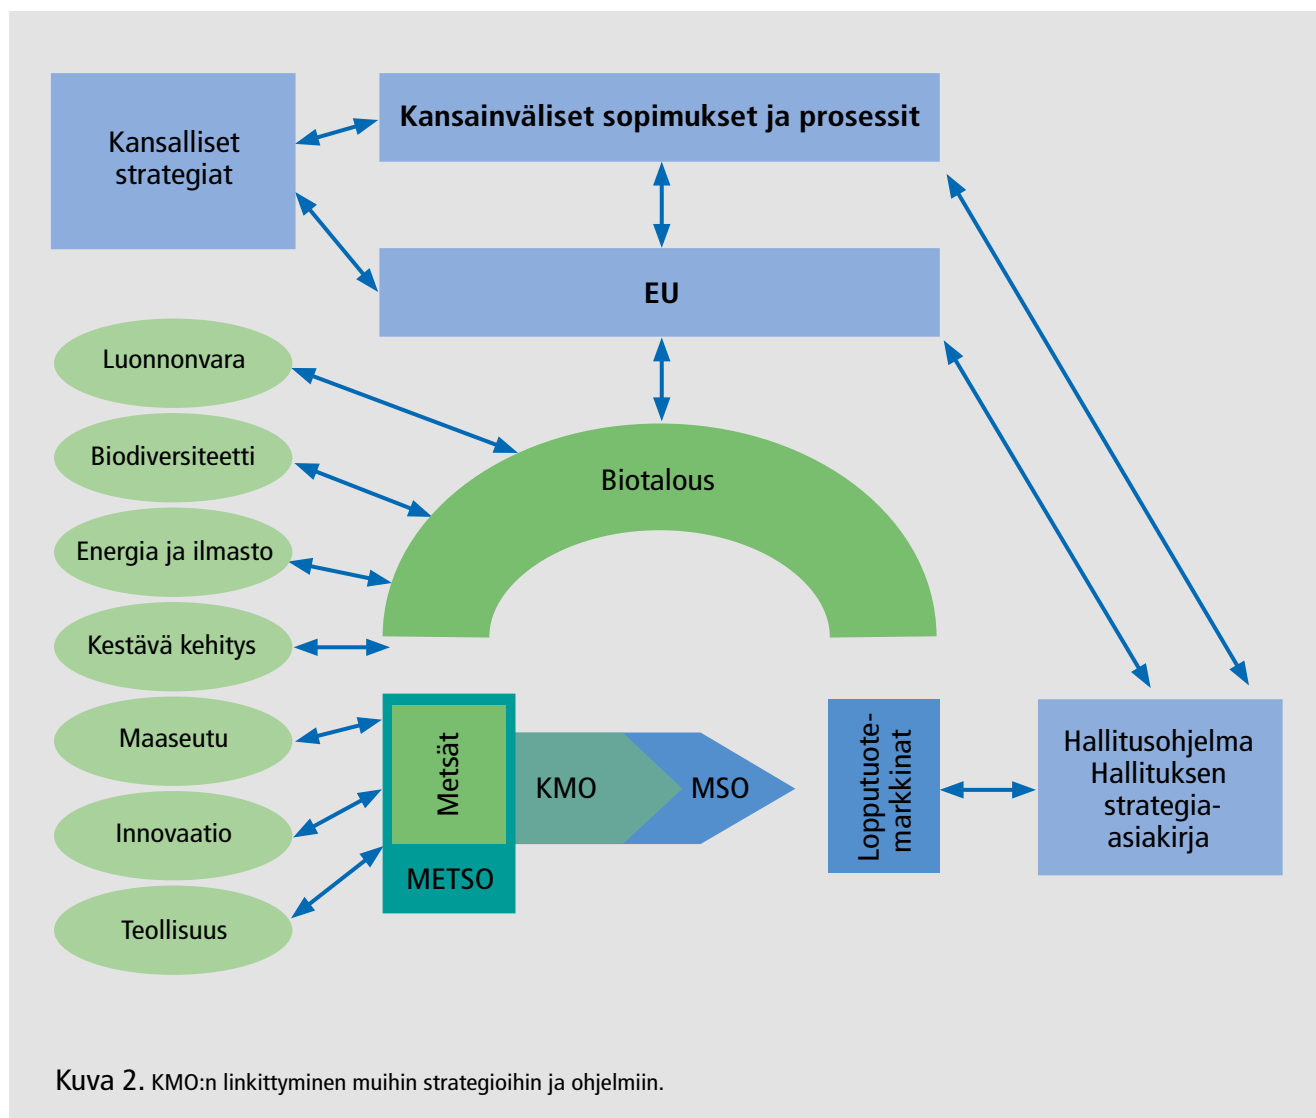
Kansalliset strategiat

Kansainväliset sopimukset ja prosessit

EU

Luonnonvara

Biodiversiteetti

Energia ja ilmasto

Kestävä kehitys

Biotalous

Maaseutu

Innovaatio

Teollisuus

Metsät

METSO

KMO

MSO

Lopputuote-markkinat

Hallitusohjelma Hallituksen strategia-asiakirja

Kuva 2. KMO:n linkittyminen muihin strategioihin ja ohjelmiin.